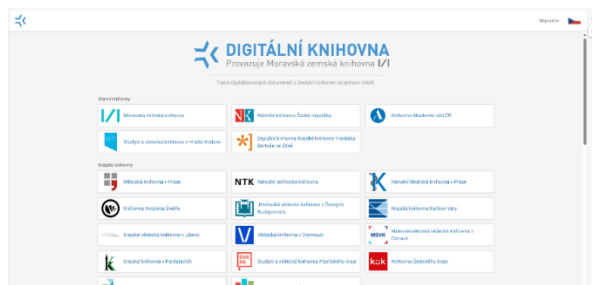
Nápověda

DIGITÁLNÍ KNIHOVNA
Provozuje Moravská zemská knihovna

Tisíce digitalizovaných dokumentů z českých knihoven na jednom místě

Vlastní knihovny

Moravská zemská knihovna

Národní knihovna České republiky

Knihovna Akademie věd ČR

Studijní a vědecká knihovna v Hradci Králové

Digitální knihovna Krajské knihovny Františka Bartoše ve Zlíně

Krajské knihovny

Městská knihovna v Praze

NTK Národní technická knihovna

Národní lékařská knihovna v Praze

Knihovna Antonína Švehly

Jihočeská vědecká knihovna v Českých Budějovicích

Krajská knihovna Karlovy Vary

Krajská vědecká knihovna v Liberci

Vědecká knihovna v Olomouci

MSVK Moravskoslezská vědecká knihovna v Ostravě

Krajská knihovna v Pardubicích

SVK PK Studijní a vědecká knihovna Plzeňského kraje

kuk Knihovna Ústeckého kraje